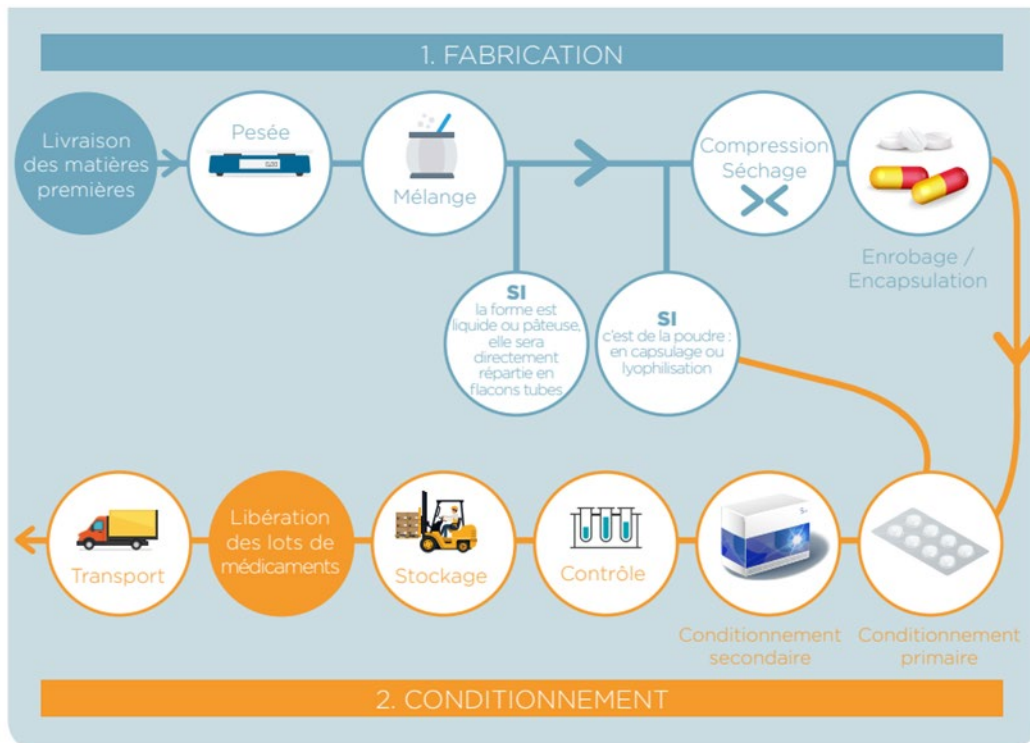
1. FABRICATION

Livraison des matières premières

Pesée

Mélange

Compression Séchage

Enrobage / Encapsulation

SI
la forme est liquide ou pâteuse, elle sera directement répartie en flacons tubes

SI
c'est de la poudre : en capsulage ou lyophilisation

Transport

Libération des lots de médicaments

Stockage

Contrôle

Conditionnement secondaire

Conditionnement primaire

2. CONDITIONNEMENT